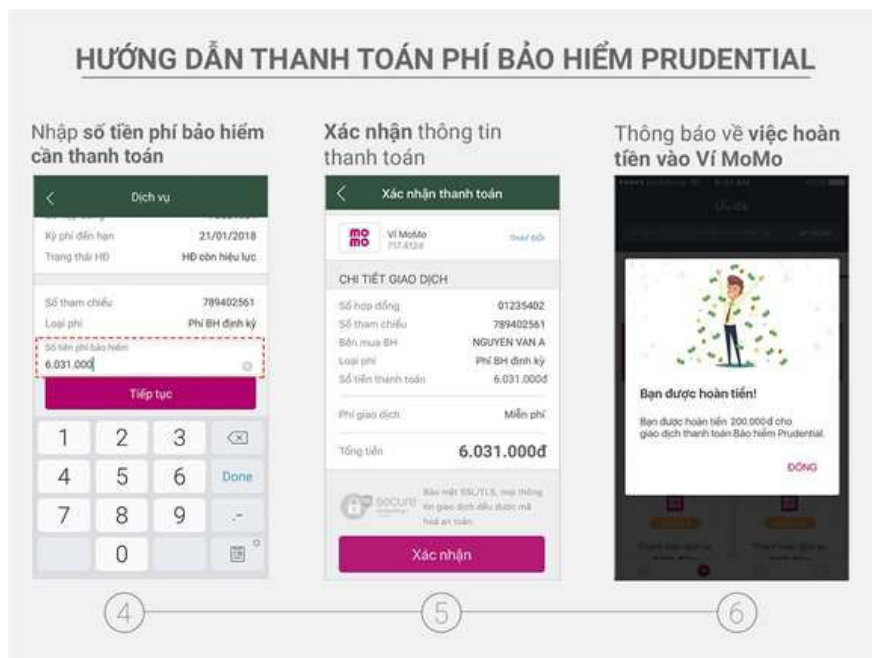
HƯỚNG DẪN THANH TOÁN PHÍ BẢO HIỂM PRUDENTIAL

Nhập số tiền phí bảo hiểm cần thanh toán

Dịch vụ

Kỳ phí đến hạn 21/01/2018
Trạng thái HĐ HĐ còn hiệu lực

Số tham chiếu 789402561
Loại phí Phí BH định kỳ
Số tiền phí bảo hiểm
6.031.000

Tiếp tục

1 2 3
4 5 6 Done
7 8 9 -
0

Xác nhận thông tin thanh toán

Xác nhận thanh toán

Ví MoMo
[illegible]
THAY ĐỔI

CHI TIẾT GIAO DỊCH
Số hợp đồng 01235402
Số tham chiếu 789402561
Bên mua BH NGUYEN VAN A
Loại phí Phí BH định kỳ
Số tiền thanh toán 6.031.000đ

Phí giao dịch Miễn phí

Tổng tiền 6.031.000đ

secure
Bảo mật SSL/TLS, mọi thông tin giao dịch đều được mã hoá an toàn

Xác nhận

Thông báo về việc hoàn tiền vào Ví MoMo

Bạn được hoàn tiền!
Bạn được hoàn tiền 200.000đ cho giao dịch thanh toán Bảo hiểm Prudential.
ĐÓNG

4
5
6